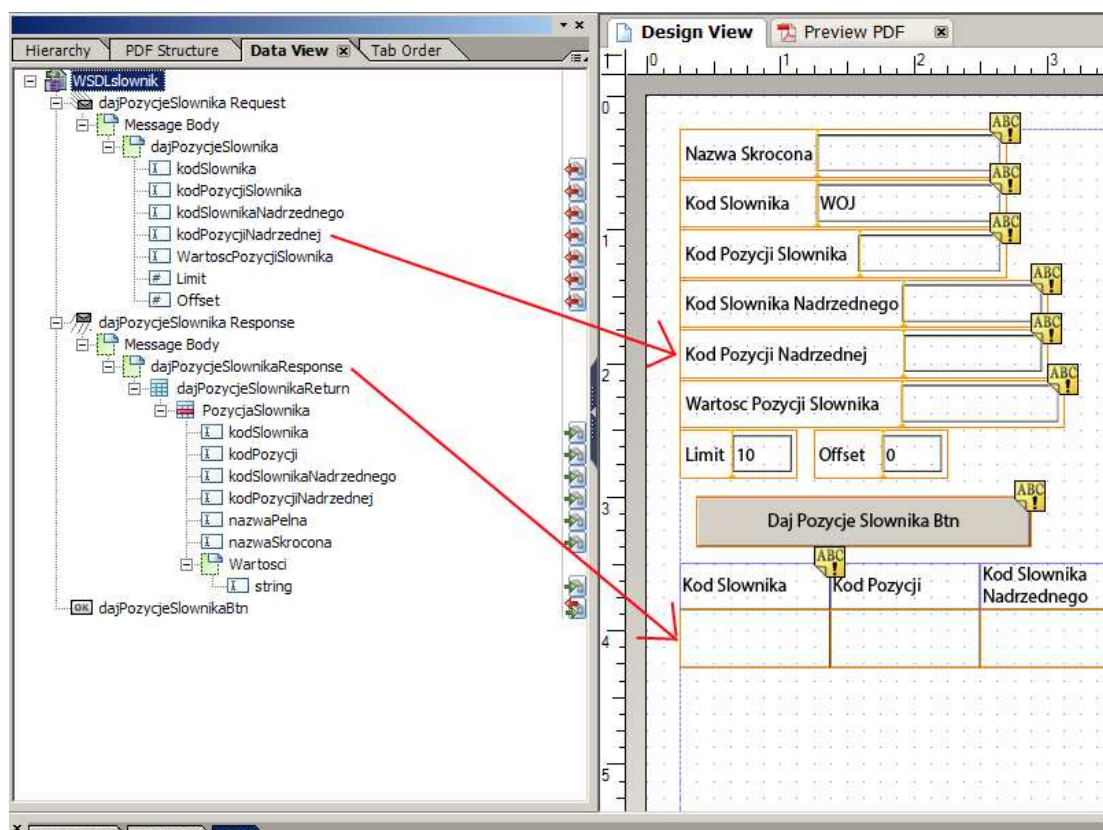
Hierarchy PDF Structure Data View Tab Order

WSDLslownik
dajPozycjeSlownika Request
Message Body
dajPozycjeSlownika
kodSlownika
kodPozycjiSlownika
kodSlownikaNadrzednego
kodPozycjiNadrzednej
WartoscPozycjiSlownika
Limit
Offset
dajPozycjeSlownika Response
Message Body
dajPozycjeSlownikaResponse
dajPozycjeSlownikaReturn
PozycjaSlownika
kodSlownika
kodPozycji
kodSlownikaNadrzednego
kodPozycjiNadrzednej
nazwaPelna
nazwaSkrocona
Wartosci
string
dajPozycjeSlownikaBtn

Design View Preview PDF

0 1 2 3

Nazwa Skrocona
Kod Slownika WOJ
Kod Pozycji Slownika
Kod Slownika Nadrzednego
Kod Pozycji Nadrzednej
Wartosc Pozycji Slownika
Limit 10 Offset 0
Daj Pozycje Slownika Btn

| Kod Slownika | Kod Pozycji | Kod Slownika Nadrzednego |
|---|---|---|
| | | |

0 1 2 3 4 5